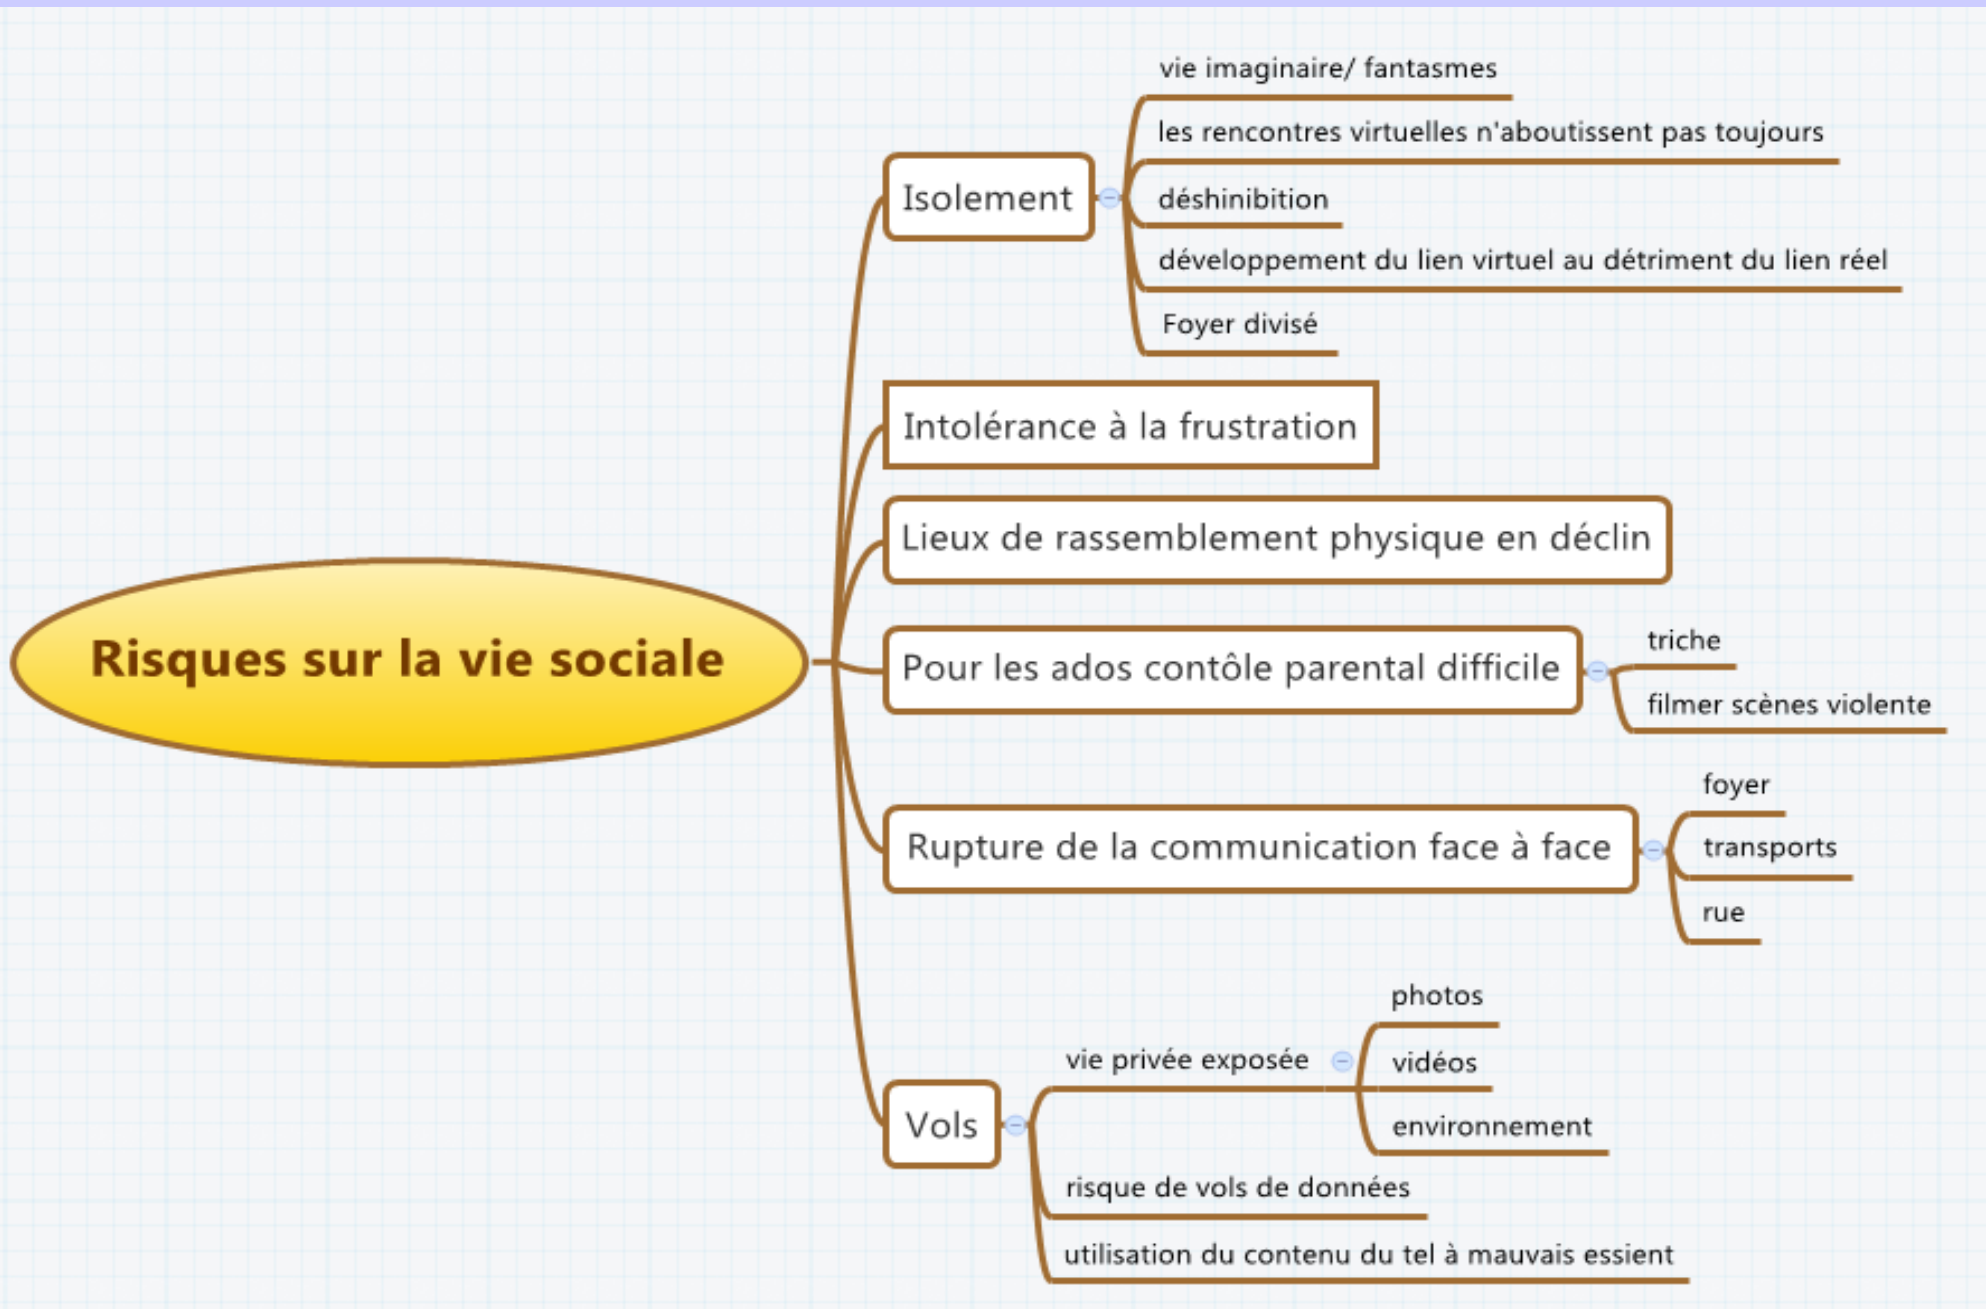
Risques sur la vie sociale

Isolement

vie imaginaire/ fantasmes

les rencontres virtuelles n'aboutissent pas toujours

déshinibition

développement du lien virtuel au détriment du lien réel

Foyer divisé

Intolérance à la frustration

Lieux de rassemblement physique en déclin

Pour les ados contôle parental difficile

triche

filmer scènes violente

Rupture de la communication face à face

foyer

transports

rue

Vols

vie privée exposée

photos

vidéos

environnement

risque de vols de données

utilisation du contenu du tel à mauvais essient